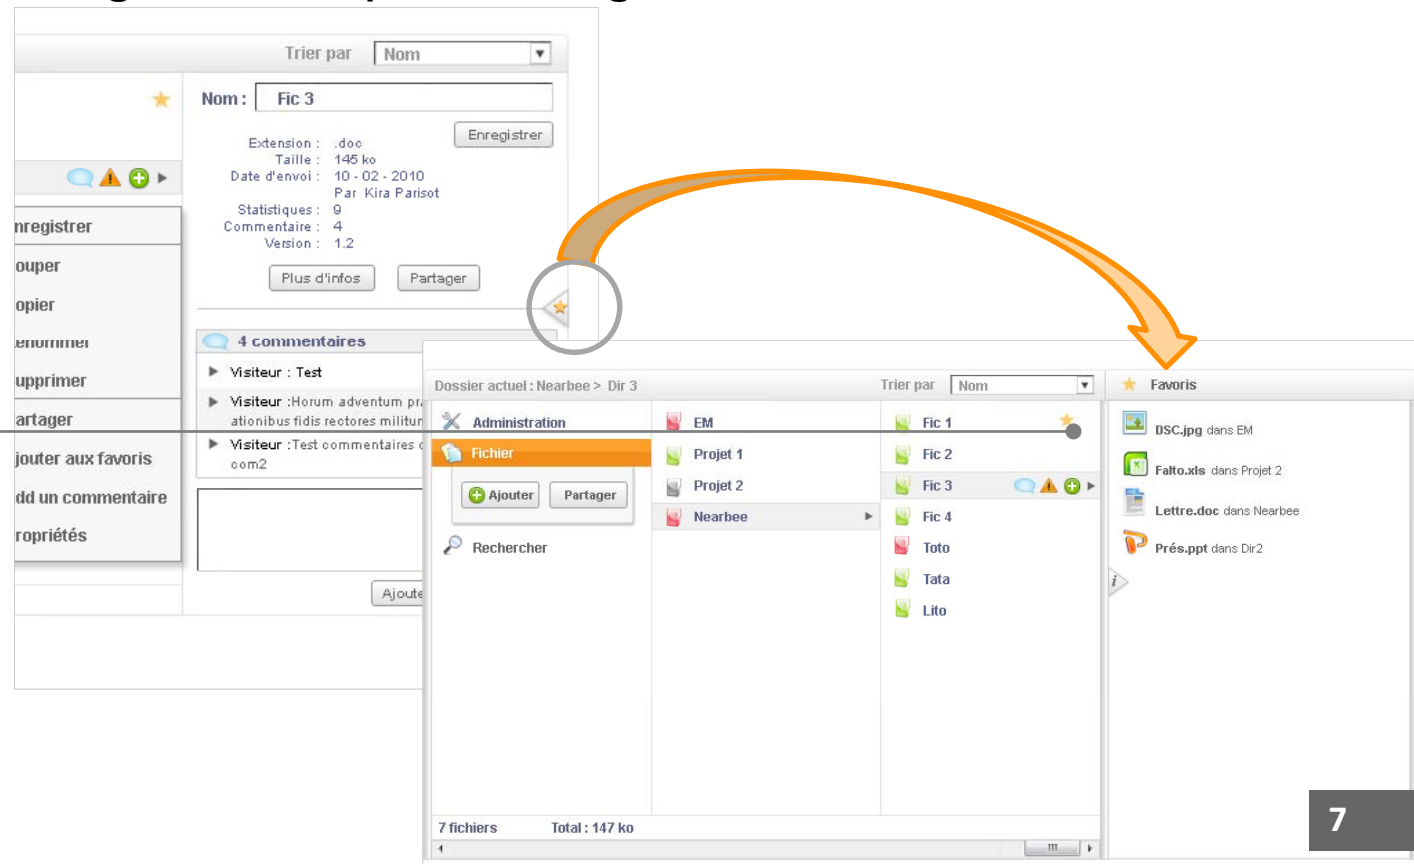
Trier par Nom

Nom : Fic 3

Enregistrer

Extension : .doc
Taille : 145 ko
Date d'envoi : 10 - 02 - 2010
Par Kira Parisot
Statistiques : 9
Commentaire : 4
Version : 1.2

Plus d'infos Partager

nregistrer
ouper
opier
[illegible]
upprimer
artager
jouter aux favoris
dd un commentaire
ropriétés

4 commentaires
Visiteur : Test
Visiteur :Horum adventum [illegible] ationibus fidis rectores militum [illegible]
Visiteur :Test commentaires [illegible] com2

Ajoute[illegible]

Dossier actuel : Nearbee > Dir 3 Trier par Nom

Administration
Fichier
Ajouter Partager
Rechercher

EM
Projet 1
Projet 2
Nearbee

Fic 1
Fic 2
Fic 3
Fic 4
Toto
Tata
Lito

7 fichiers Total : 147 ko

Favoris
DSC.jpg dans EM
Falto.xls dans Projet 2
Lettre.doc dans Nearbee
Prés.ppt dans Dir2

7